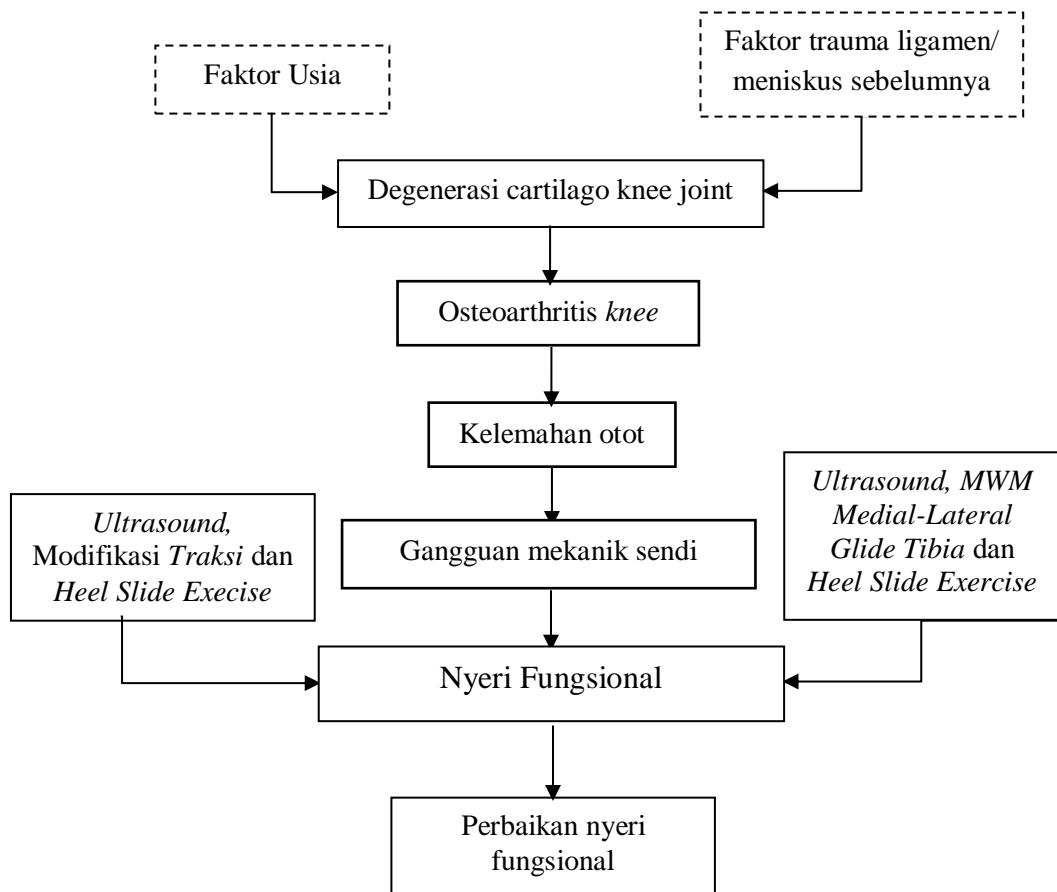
Faktor Usia

Faktor trauma ligamen/ meniskus sebelumnya

Degenerasi cartilago knee joint

Osteoarthritis *knee*

Kelemahan otot

*Ultrasound,* Modifikasi *Traksi* dan *Heel Slide Execise*

Gangguan mekanik sendi

*Ultrasound, MWM Medial-Lateral Glide Tibia* dan *Heel Slide Exercise*

Nyeri Fungsional

Perbaikan nyeri fungsional